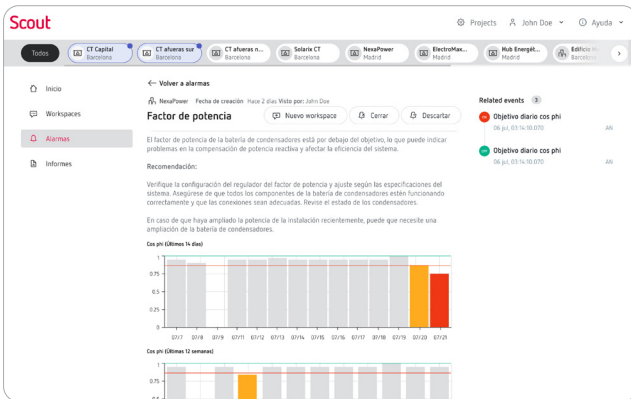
Scout

Projects John Doe Ayuda

Todos CT Capital Barcelona CT afueras sur Barcelona CT afueras n... Barcelona Solarix CT Barcelona NexaPower Madrid ElectroMax... Madrid Hub Energét... Madrid Edificio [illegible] Barcelona

Inicio
Workspaces
Alarmas
Informes

← Volver a alarmas

NexaPower Fecha de creación Hace 2 días Visto por: John Doe

Factor de potencia

Nuevo workspace Cerrar Descartar

El factor de potencia de la batería de condensadores está por debajo del objetivo, lo que puede indicar problemas en la compensación de potencia reactiva y afectar la eficiencia del sistema.

Recomendación:

Verifique la configuración del regulador del factor de potencia y ajuste según las especificaciones del sistema. Asegúrese de que todos los componentes de la batería de condensadores estén funcionando correctamente y que las conexiones sean adecuadas. Revise el estado de los condensadores.

En caso de que haya ampliado la potencia de la instalación recientemente, puede que necesite una ampliación de la batería de condensadores.

Cos phi (Últimos 14 días)

1
0.75
0.5
0.25
0

07/7 07/8 07/9 07/11 07/12 07/13 07/14 07/15 07/16 07/17 07/18 07/19 07/20 07/21

Cos phi (Últimos 12 semanas)

1
0.75
0.5

Related events 3

Objetivo diario cos phi
06 jul, 03:14:10.070 AN

Objetivo diario cos phi
06 jul, 03:14:10.070 AN